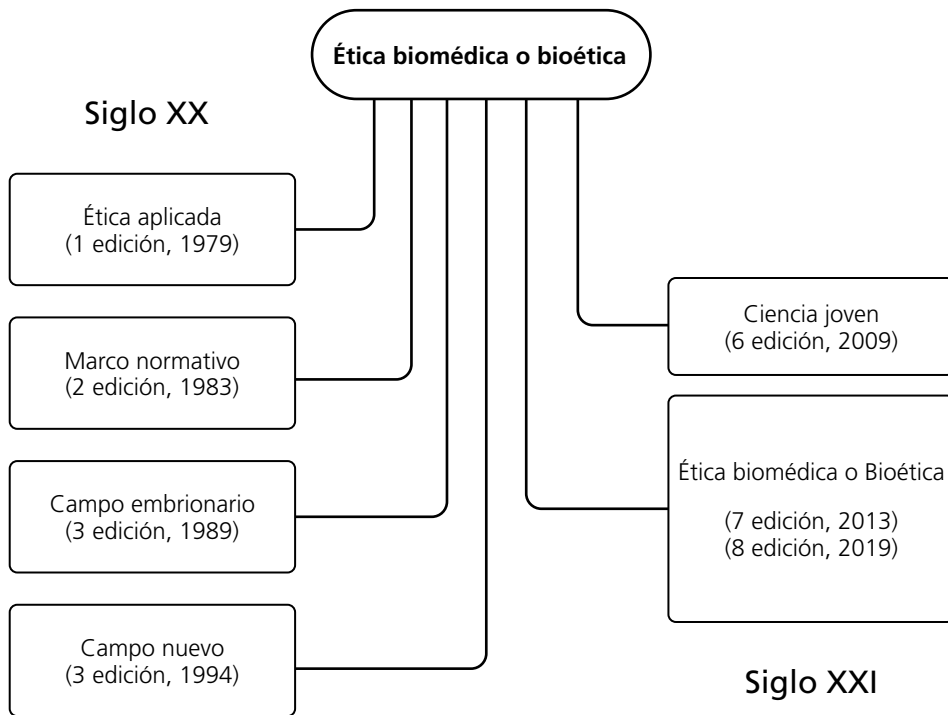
Ética biomédica o bioética

Siglo XX

Ética aplicada
(1 edición, 1979)

Marco normativo
(2 edición, 1983)

Campo embrionario
(3 edición, 1989)

Campo nuevo
(3 edición, 1994)

Ciencia joven
(6 edición, 2009)

Ética biomédica o Bioética

(7 edición, 2013)
(8 edición, 2019)

Siglo XXI